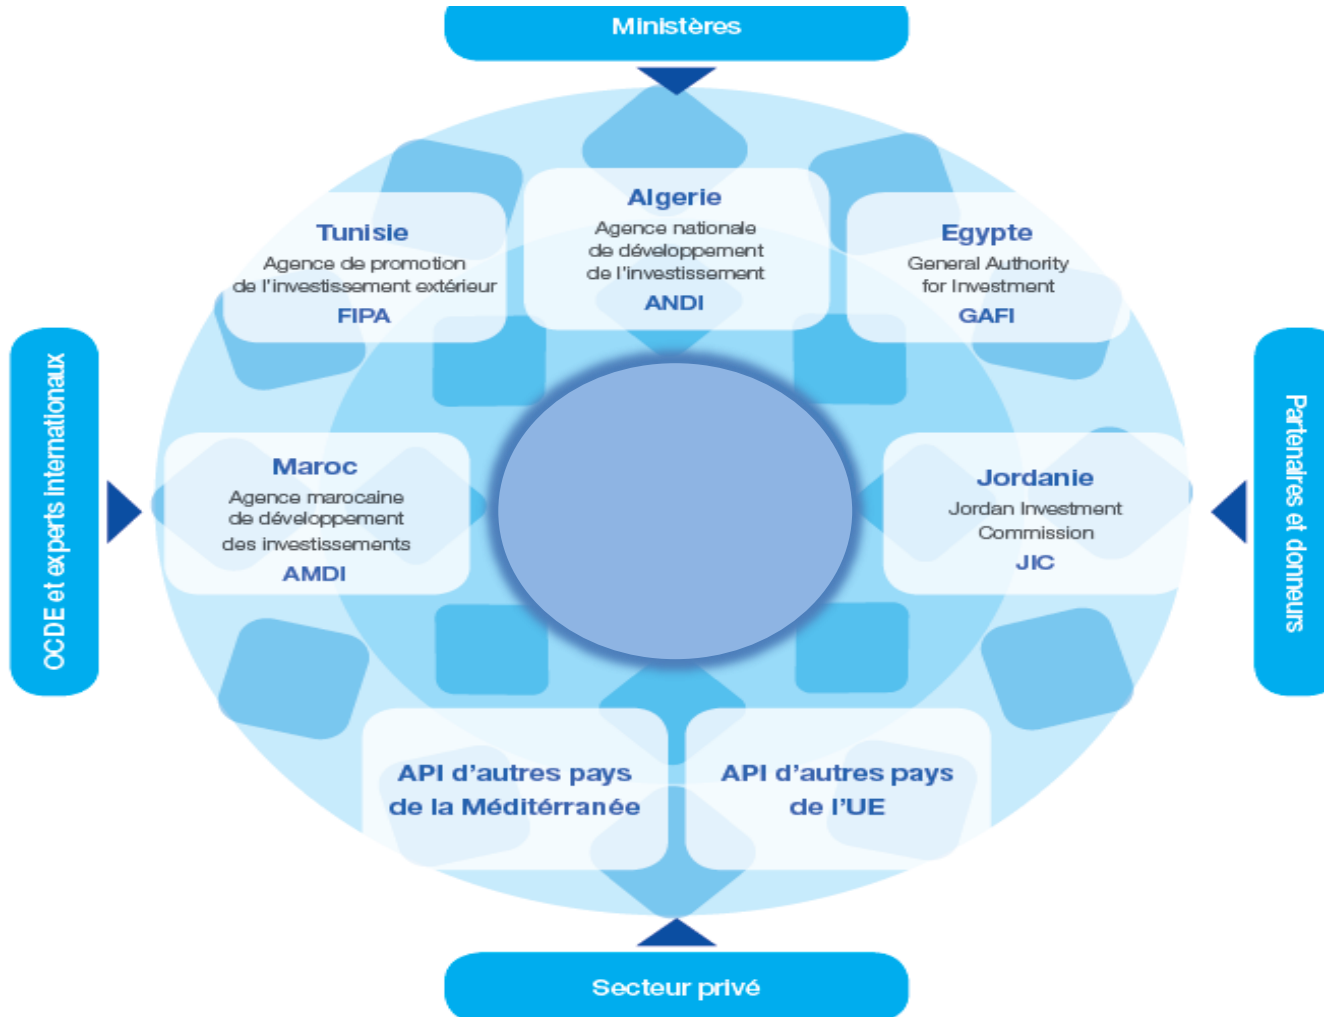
Ministères

Tunisie
Agence de promotion de l'investissement extérieur
FIPA

Algerie
Agence nationale de développement de l'investissement
ANDI

Egypte
General Authority for Investment
GAFI

OCDE et experts internationaux

Maroc
Agence marocaine de développement des investissements
AMDI

Jordanie
Jordan Investment Commission
JIC

Partenaires et donneurs

API d'autres pays de la Méditérranée

API d'autres pays de l'UE

Secteur privé